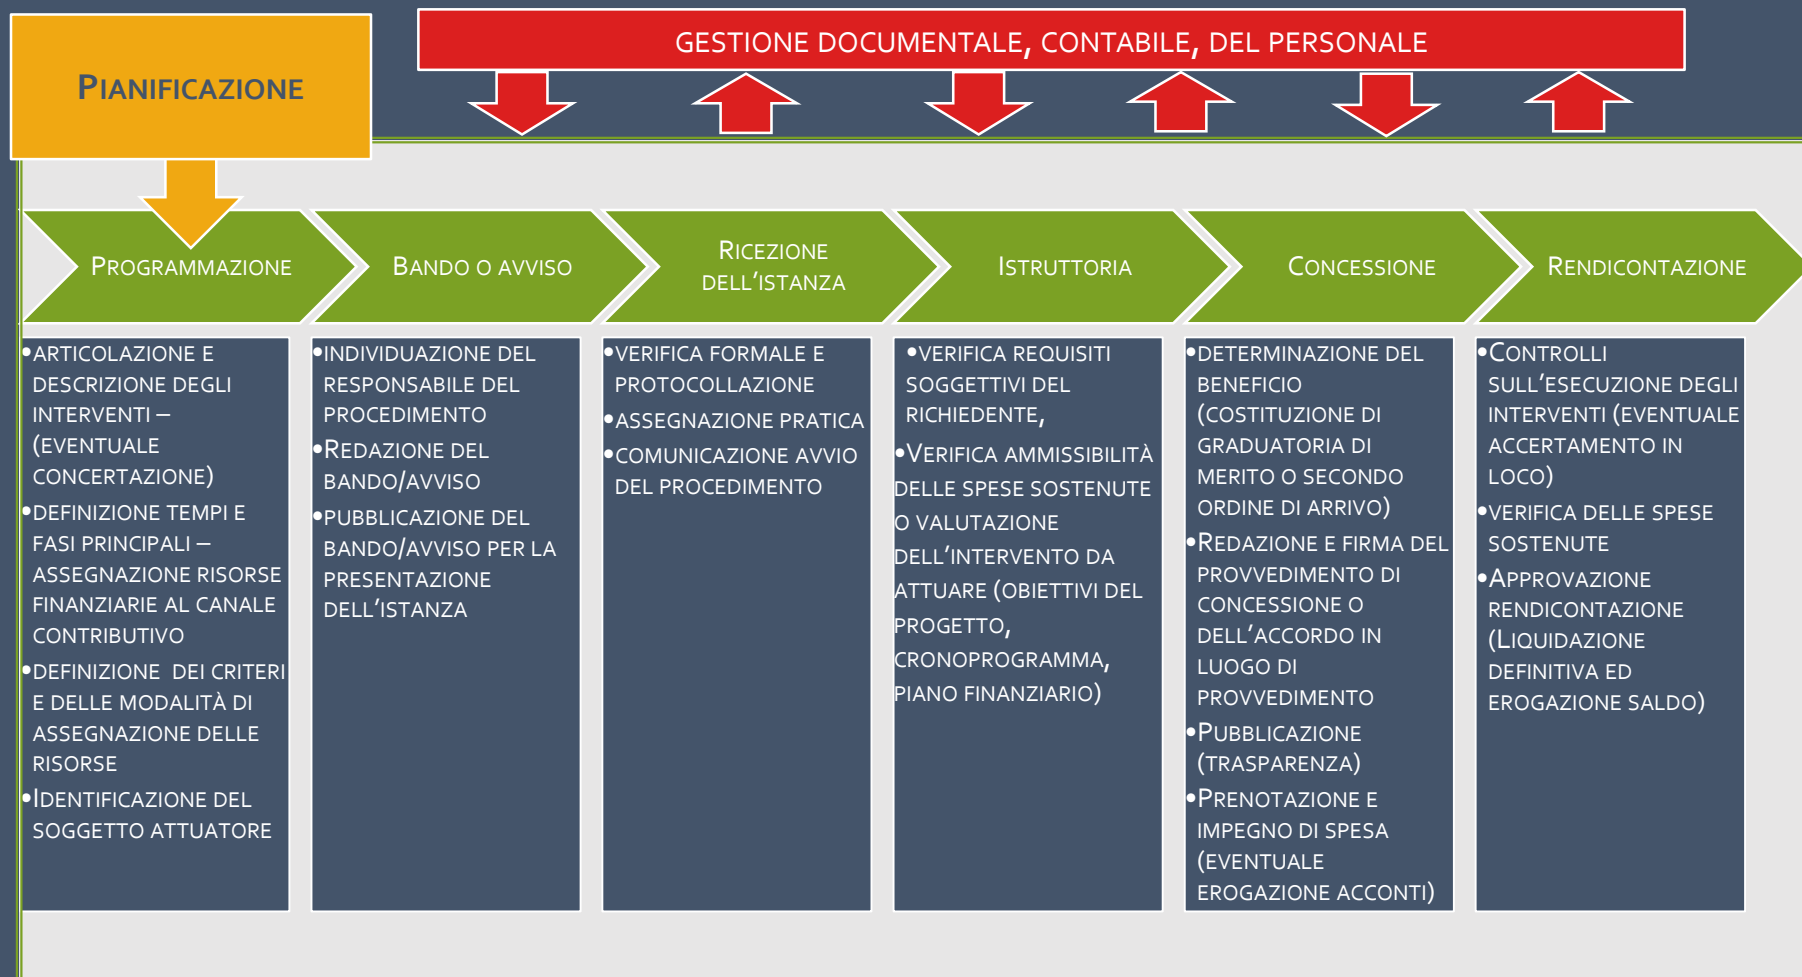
PIANIFICAZIONE

GESTIONE DOCUMENTALE, CONTABILE, DEL PERSONALE

PROGRAMMAZIONE

BANDO O AVVISO

RICEZIONE DELL'ISTANZA

ISTRUTTORIA

CONCESSIONE

RENDICONTAZIONE

•ARTICOLAZIONE E DESCRIZIONE DEGLI INTERVENTI – (EVENTUALE CONCERTAZIONE)
•DEFINIZIONE TEMPI E FASI PRINCIPALI – ASSEGNAZIONE RISORSE FINANZIARIE AL CANALE CONTRIBUTIVO
•DEFINIZIONE DEI CRITERI E DELLE MODALITÀ DI ASSEGNAZIONE DELLE RISORSE
•IDENTIFICAZIONE DEL SOGGETTO ATTUATORE

•INDIVIDUAZIONE DEL RESPONSABILE DEL PROCEDIMENTO
•REDAZIONE DEL BANDO/AVVISO
•PUBBLICAZIONE DEL BANDO/AVVISO PER LA PRESENTAZIONE DELL'ISTANZA

•VERIFICA FORMALE E PROTOCOLLAZIONE
•ASSEGNAZIONE PRATICA
•COMUNICAZIONE AVVIO DEL PROCEDIMENTO

•VERIFICA REQUISITI SOGGETTIVI DEL RICHIEDENTE,
•VERIFICA AMMISSIBILITÀ DELLE SPESE SOSTENUTE O VALUTAZIONE DELL'INTERVENTO DA ATTUARE (OBIETTIVI DEL PROGETTO, CRONOPROGRAMMA, PIANO FINANZIARIO)

•DETERMINAZIONE DEL BENEFICIO (COSTITUZIONE DI GRADUATORIA DI MERITO O SECONDO ORDINE DI ARRIVO)
•REDAZIONE E FIRMA DEL PROVVEDIMENTO DI CONCESSIONE O DELL'ACCORDO IN LUOGO DI PROVVEDIMENTO
•PUBBLICAZIONE (TRASPARENZA)
•PRENOTAZIONE E IMPEGNO DI SPESA (EVENTUALE EROGAZIONE ACCONTI)

•CONTROLLI SULL'ESECUZIONE DEGLI INTERVENTI (EVENTUALE ACCERTAMENTO IN LOCO)
•VERIFICA DELLE SPESE SOSTENUTE
•APPROVAZIONE RENDICONTAZIONE (LIQUIDAZIONE DEFINITIVA ED EROGAZIONE SALDO)